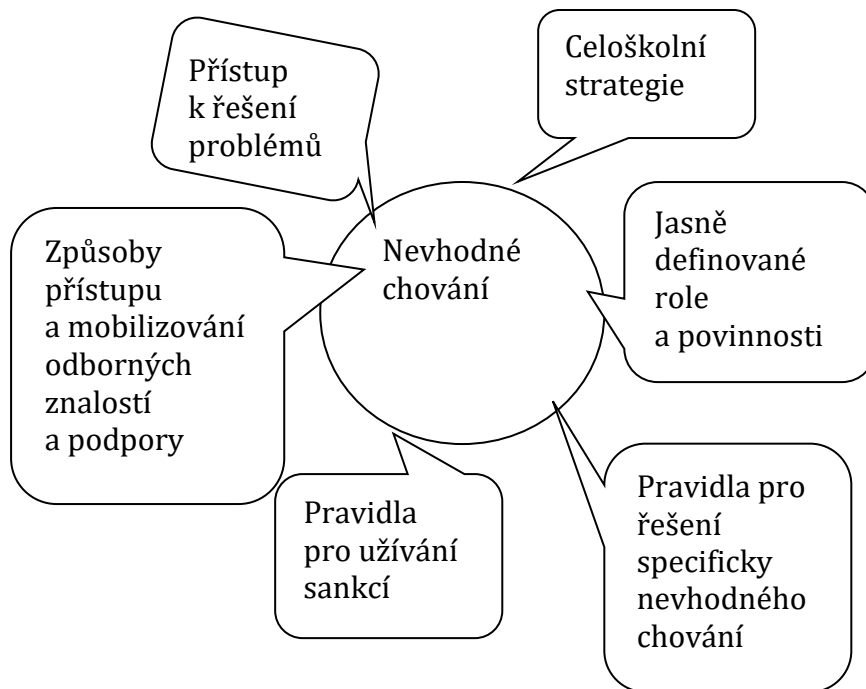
Přístup k řešení problémů

Celoškolní strategie

Nevhodné chování

Způsoby přístupu a mobilizování odborných znalostí a podpory

Jasně definované role a povinnosti

Pravidla pro užívání sankcí

Pravidla pro řešení specificky nevhodného chování